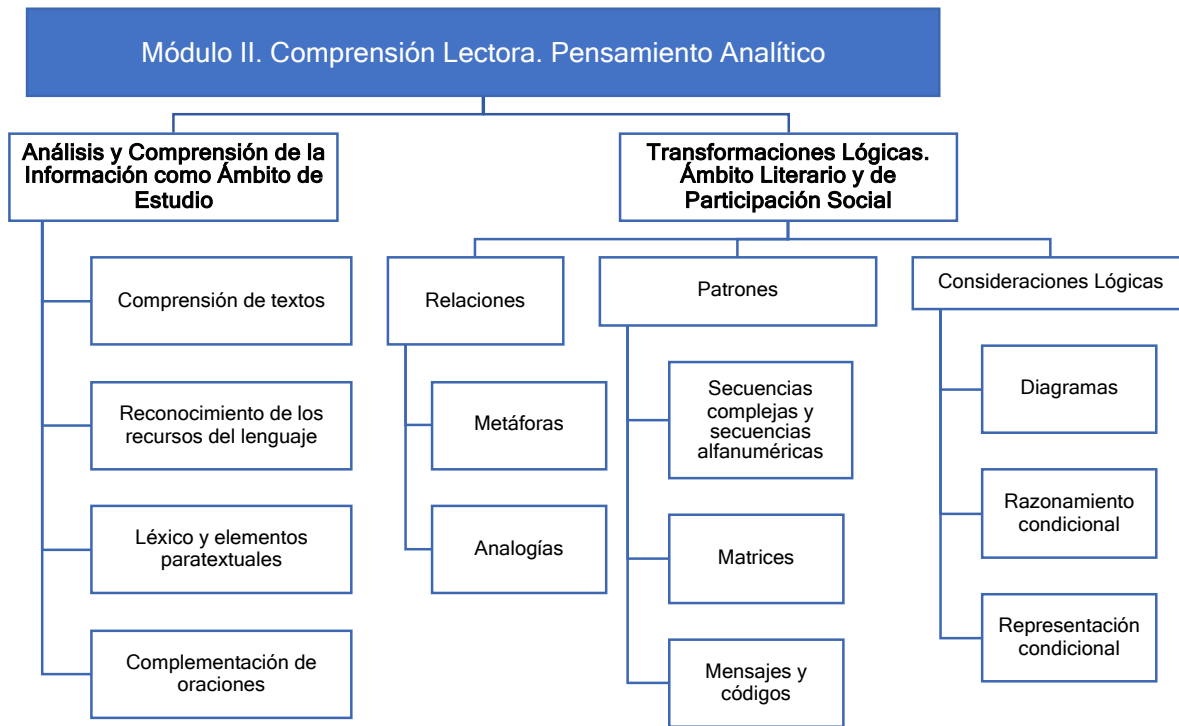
Módulo II. Comprensión Lectora. Pensamiento Analítico

Análisis y Comprensión de la Información como Ámbito de Estudio

Comprensión de textos

Reconocimiento de los recursos del lenguaje

Léxico y elementos paratextuales

Complementación de oraciones

Transformaciones Lógicas. Ámbito Literario y de Participación Social

Relaciones

Metáforas

Analogías

Patrones

Secuencias complejas y secuencias alfanuméricas

Matrices

Mensajes y códigos

Consideraciones Lógicas

Diagramas

Razonamiento condicional

Representación condicional